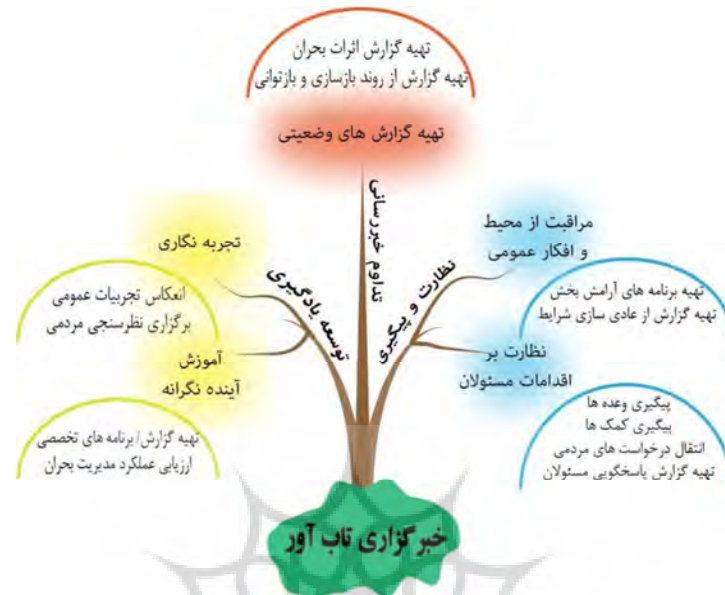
تهیه گزارش اثرات بحران
تهیه گزارش از روند بازسازی و بازتوانی

تهیه گزارش های وضعیت

تداوم خبررسانی

مراقبت از محیط و افکار عمومی

نظارت و پیگیری

تهیه برنامه های آرامش بخش
تهیه گزارش از عادی سازی شرایط

نظارت بر اقدامات مسئولان

پیگیری وعده ها
پیگیری کمک ها
انتقال درخواست های مردمی
تهیه گزارش پاسخگویی مسئولان

تجربه نگاری

توسعه یادگیری

انعکاس تجربیات عمومی
برگزاری نظرسنجی مردمی

آموزش
آینده نگرانه

تهیه گزارش/ برنامه های تخصصی
ارزیابی عملکرد مدیریت بحران

خبرگزاری تاب آور